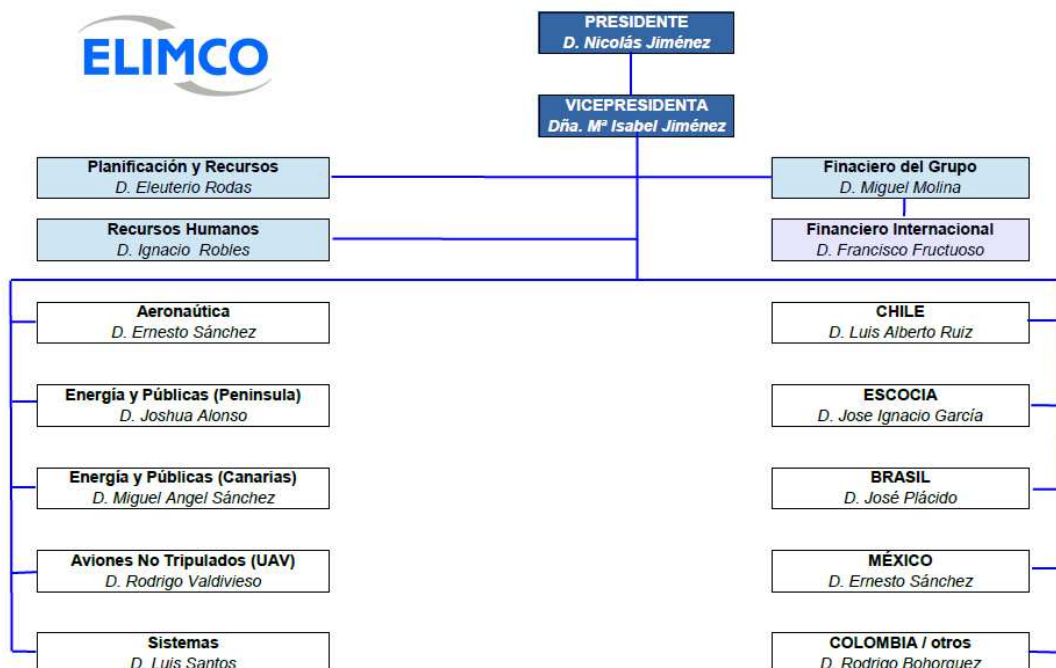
ELIMCO

PRESIDENTE
D. Nicolás Jiménez

VICEPRESIDENTA
Dña. Mª Isabel Jiménez

Planificación y Recursos
D. Eleuterio Rodas

Recursos Humanos
D. Ignacio Robles

Finaciero del Grupo
D. Miguel Molina

Financiero Internacional
D. Francisco Fructuoso

Aeronaútica
D. Ernesto Sánchez

Energía y Públicas (Peninsula)
D. Joshua Alonso

Energía y Públicas (Canarias)
D. Miguel Angel Sánchez

Aviones No Tripulados (UAV)
D. Rodrigo Valdivieso

Sistemas
D. Luis Santos

CHILE
D. Luis Alberto Ruiz

ESCOCIA
D. Jose Ignacio García

BRASIL
D. José Plácido

MÉXICO
D. Ernesto Sánchez

COLOMBIA / otros
D. Rodrigo Bohorquez